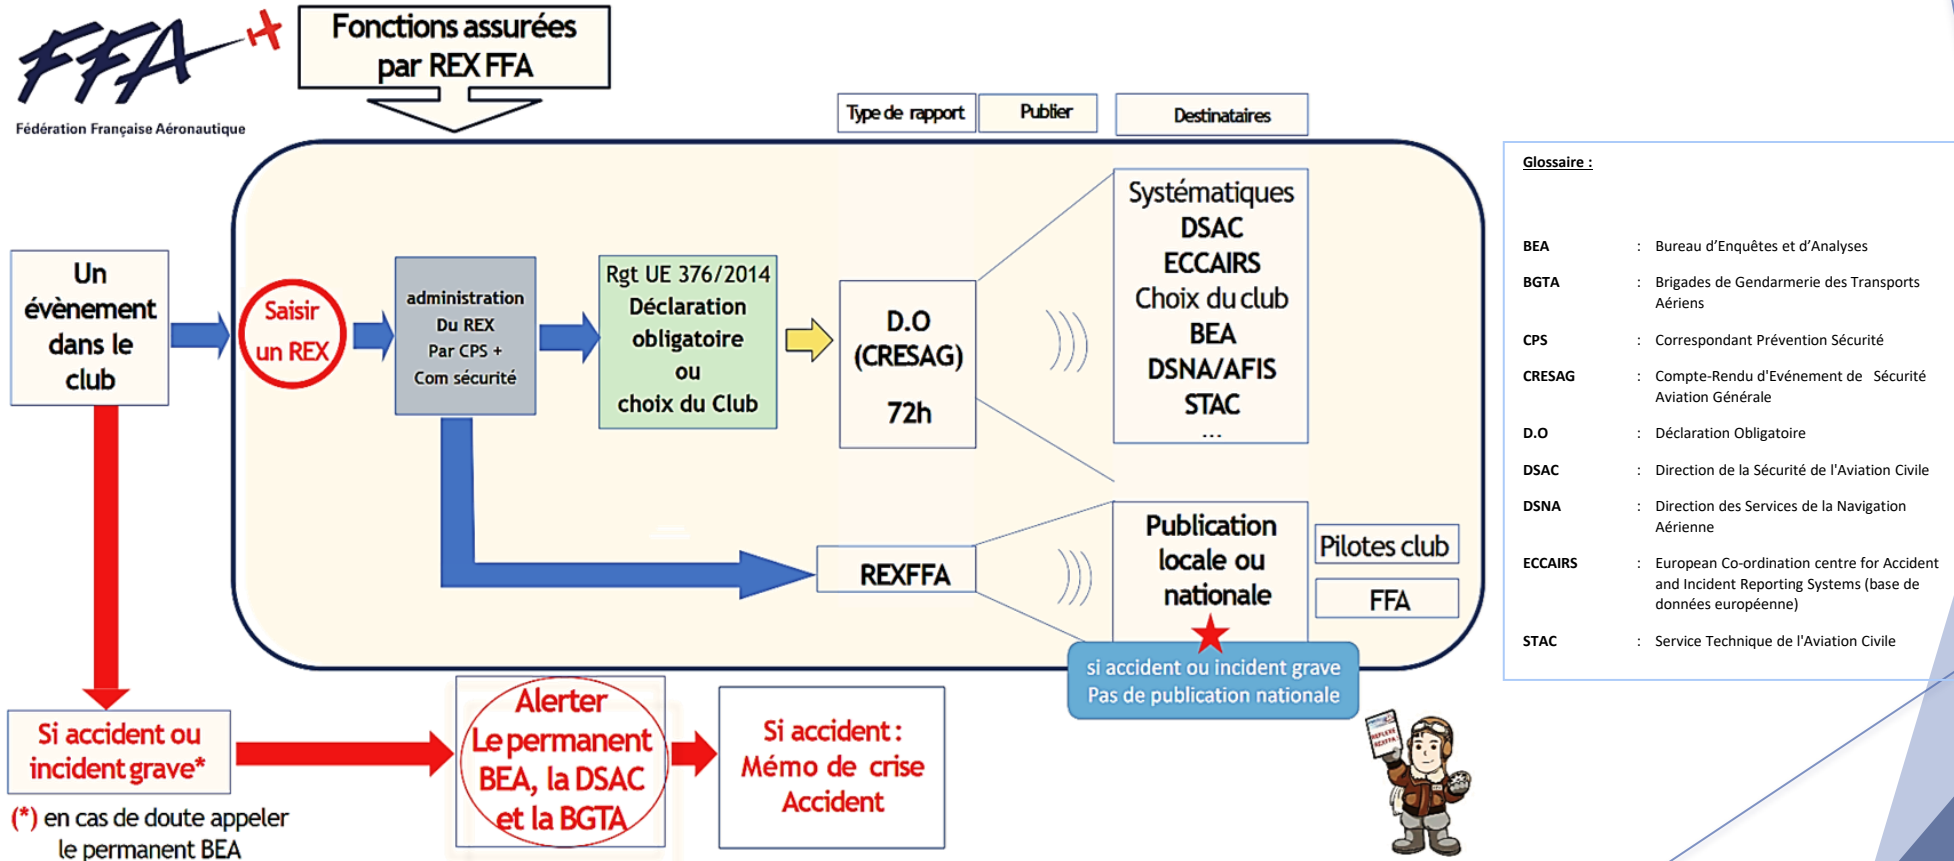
FFA
Fédération Française Aéronautique

Fonctions assurées par REX FFA

Type de rapport
Publier
Destinataires

Un évènement dans le club

Saisir un REX

administration Du REX Par CPS + Com sécurité

Rgt UE 376/2014 Déclaration obligatoire ou choix du Club

D.O (CRESAG) 72h

Systématiques DSAC ECCAIRS Choix du club BEA DSNA/AFIS STAC ...

REXFFA

Publication locale ou nationale

Pilotes club
FFA

si accident ou incident grave Pas de publication nationale

Si accident ou incident grave*

(*) en cas de doute appeler le permanent BEA

Alerter Le permanent BEA, la DSAC et la BGTA

Si accident : Mémo de crise Accident

Glossaire :

| | | |
|---|---|---|
| BEA | : | Bureau d'Enquêtes et d'Analyses |
| BGTA | : | Brigades de Gendarmerie des Transports Aériens |
| CPS | : | Correspondant Prévention Sécurité |
| CRESAG | : | Compte-Rendu d'Evénement de Sécurité Aviation Générale |
| D.O | : | Déclaration Obligatoire |
| DSAC | : | Direction de la Sécurité de l'Aviation Civile |
| DSNA | : | Direction des Services de la Navigation Aérienne |
| ECCAIRS | : | European Co-ordination centre for Accident and Incident Reporting Systems (base de données européenne) |
| STAC | : | Service Technique de l'Aviation Civile |